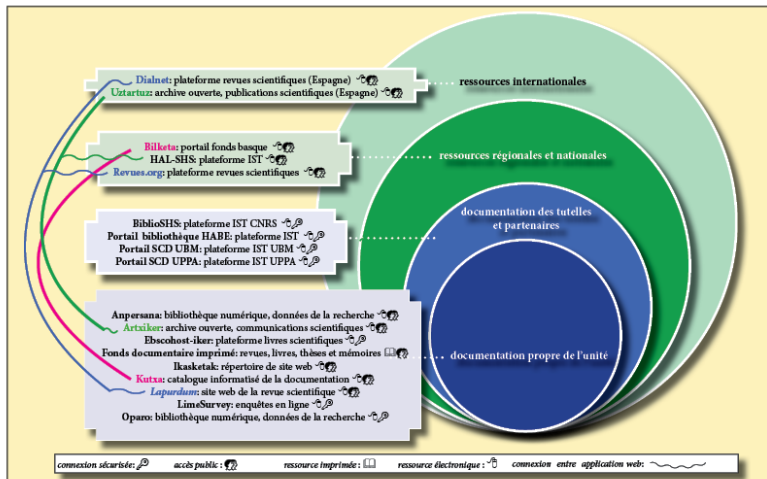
Dialnet: plateforme revues scientifiques (Espagne)
Uztartuz: archive ouverte, publications scientifiques (Espagne)

ressources internationales

Bilketa: portail fonds basque
HAL-SHS: plateforme IST
Revues.org: plateforme revues scientifiques

ressources régionales et nationales

BiblioSHS: plateforme IST CNRS
Portail bibliothèque HABE: plateforme IST
Portail SCD UBM: plateforme IST UBM
Portail SCD UPPA: plateforme IST UPPA

documentation des tutelles et partenaires

Anpersana: bibliothèque numérique, données de la recherche
Artxiker: archive ouverte, communications scientifiques
Ebscohost-iker: plateforme livres scientifiques
Fonds documentaire imprimé: revues, livres, thèses et mémoires
Ikasketak: répertoire de site web
Kutxa: catalogue informatisé de la documentation
Lapurdum: site web de la revue scientifique
LimeSurvey: enquêtes en ligne
Oparo: bibliothèque numérique, données de la recherche

documentation propre de l'unité

connexion sécurisée: accès public: ressource imprimée: ressource électronique: connexion entre application web: